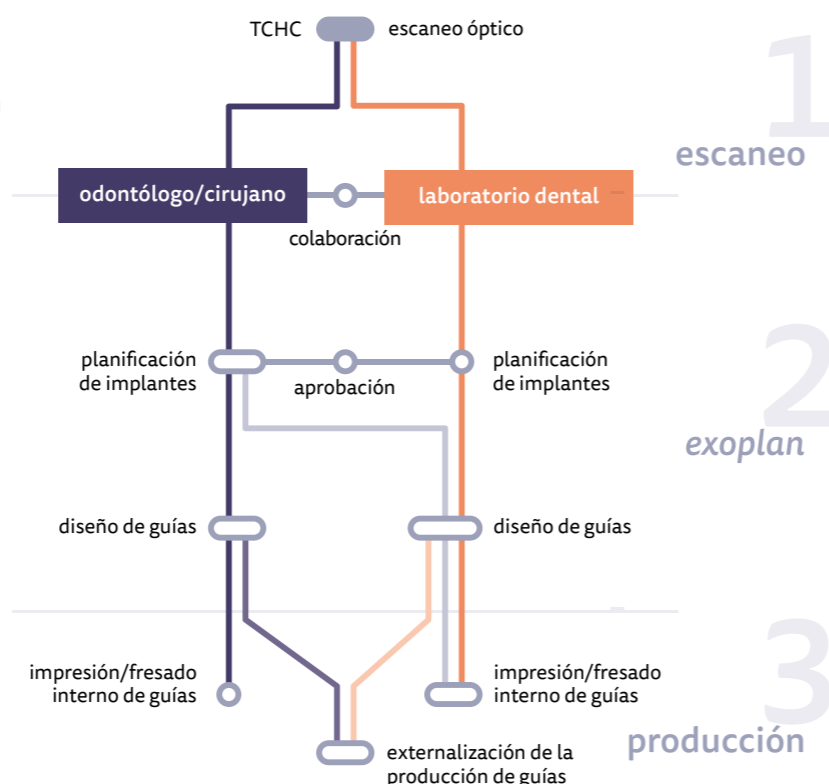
TCHC
escaneo óptico

1
escaneo

odontólogo/cirujano
laboratorio dental
colaboración

2
exoplan

planificación de implantes
aprobación
planificación de implantes

diseño de guías
diseño de guías

3
producción

impresión/fresado interno de guías
impresión/fresado interno de guías

externalización de la producción de guías